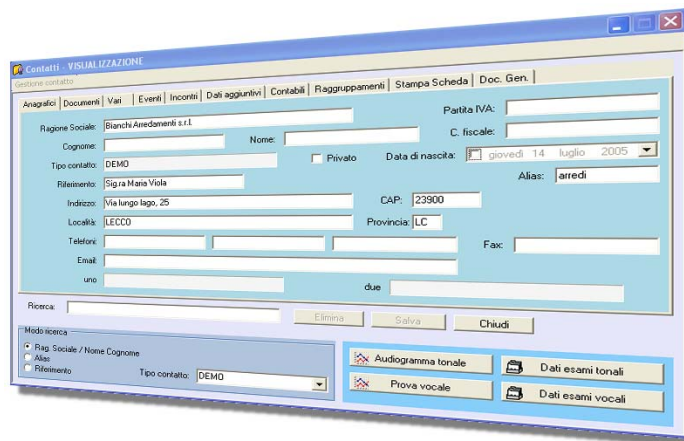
Contatti - VISUALIZZAZIONE
Gestione contatto

Anagrafici | Documenti | Vari | Eventi | Incontri | Dati aggiuntivi | Contabili | Raggruppamenti | Stampa Scheda | Doc. Gen.

Ragione Sociale: Bianchi Arredamenti s.r.l.
Partita IVA:
Cognome:
Nome:
C. fiscale:
Tipo contatto: DEMO
Privato
Data di nascita: giovedì 14 luglio 2005
Riferimento: Sig.ra Maria Viola
Alias: arredi
Indirizzo: Via lungo lago, 25
CAP: 23900
Località: LECCO
Provincia: LC
Telefoni:
Fax:
Email:
uno
due

Ricerca:
Elimina
Salva
Chiudi

Modo ricerca
Rag. Sociale / Nome Cognome
Alias
Riferimento
Tipo contatto: DEMO

Audiogramma tonale
Prova vocale
Dati esami tonali
Dati esami vocali